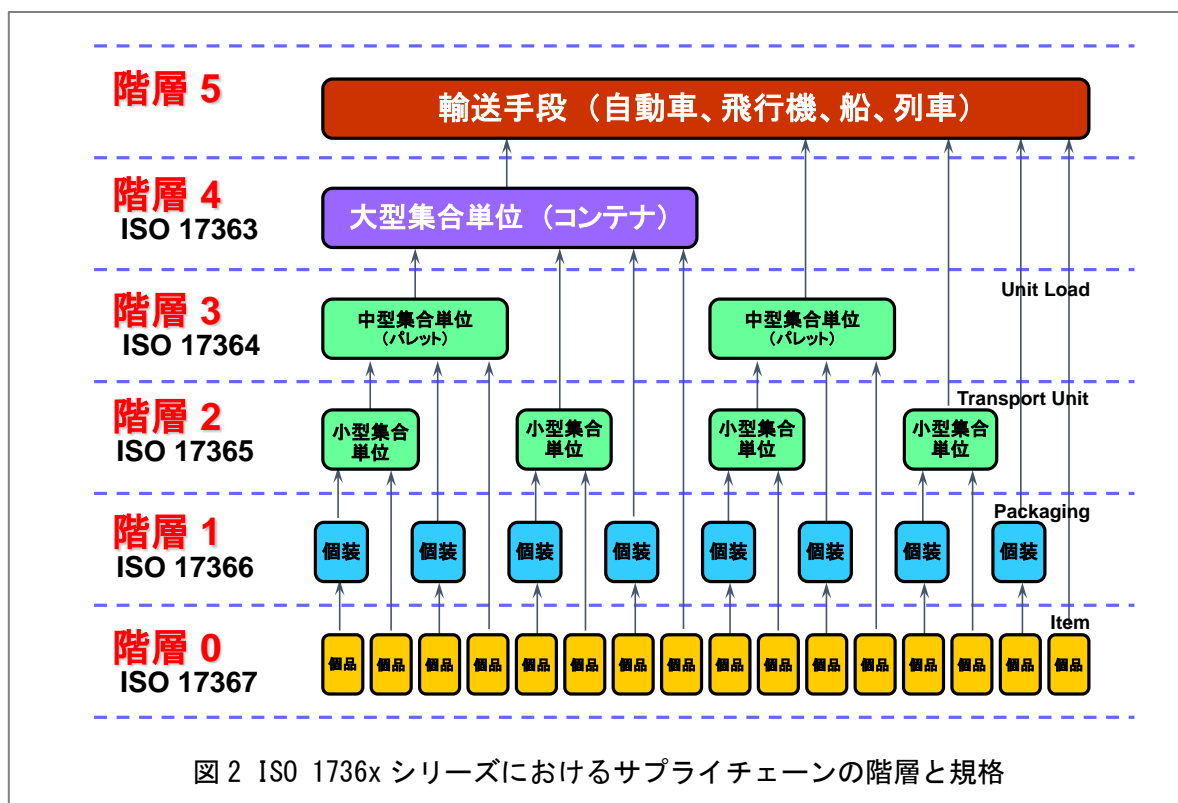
階層 5

輸送手段（自動車、飛行機、船、列車）

階層 4
ISO 17363

大型集合単位（コンテナ）

階層 3
ISO 17364

中型集合単位
（パレット）

中型集合単位
（パレット）

Unit Load

階層 2
ISO 17365

小型集合単位

小型集合単位

小型集合単位

小型集合単位

Transport Unit

階層 1
ISO 17366

個装 個装 個装 個装 個装 個装 個装 個装

Packaging

階層 0
ISO 17367

個品 個品 個品 個品 個品 個品 個品 個品 個品 個品 個品 個品 個品 個品 個品 個品

Item

図 2 ISO 1736x シリーズにおけるサプライチェーンの階層と規格